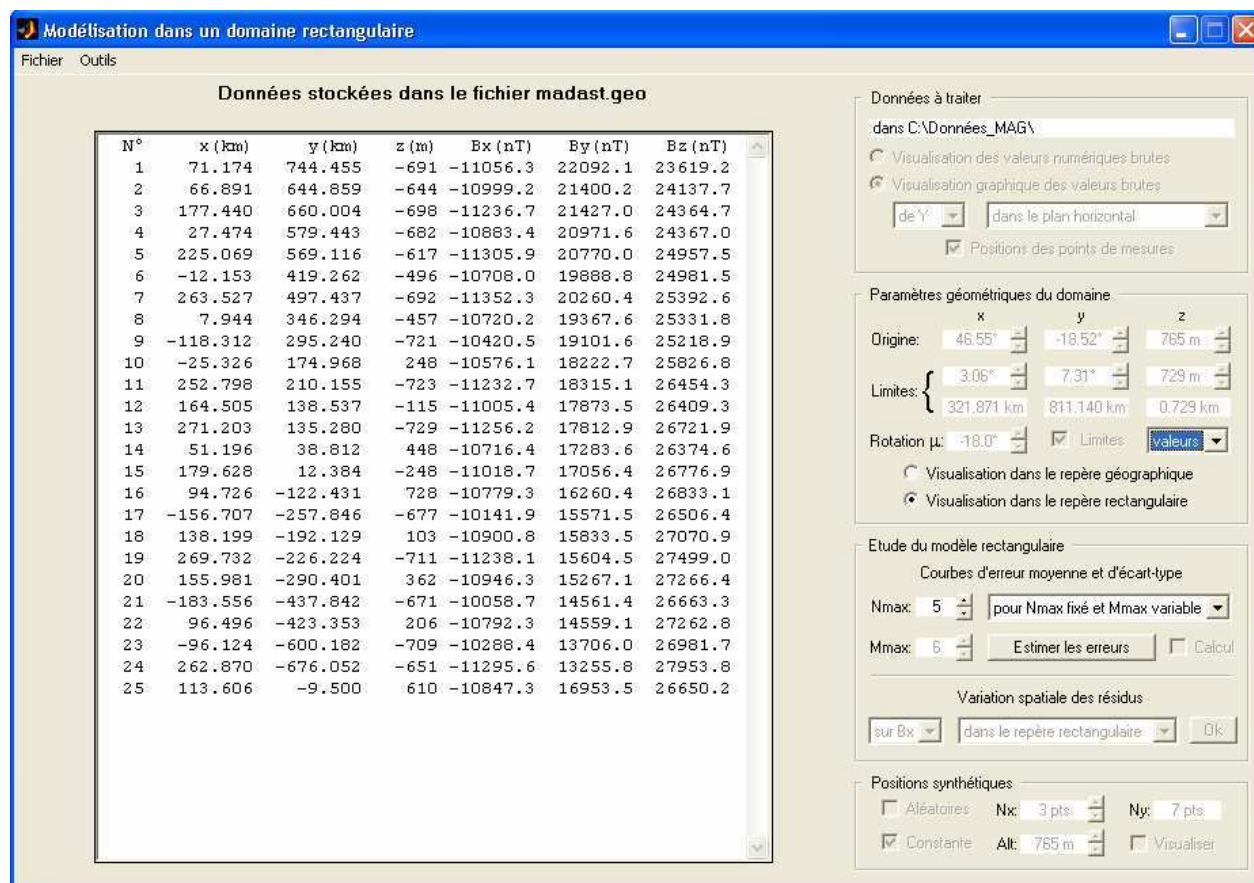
Modélisation dans un domaine rectangulaire

Fichier Outils

Données stockées dans le fichier madast.geo

| N° | x(km) | y(km) | z(m) | Bx(nT) | By(nT) | Bz(nT) |
|---|---|---|---|---|---|---|
| 1 | 71.174 | 744.455 | -691 | -11056.3 | 22092.1 | 23619.2 |
| 2 | 66.891 | 644.859 | -644 | -10999.2 | 21400.2 | 24137.7 |
| 3 | 177.440 | 660.004 | -698 | -11236.7 | 21427.0 | 24364.7 |
| 4 | 27.474 | 579.443 | -682 | -10883.4 | 20971.6 | 24367.0 |
| 5 | 225.069 | 569.116 | -617 | -11305.9 | 20770.0 | 24957.5 |
| 6 | -12.153 | 419.262 | -496 | -10708.0 | 19888.8 | 24981.5 |
| 7 | 263.527 | 497.437 | -692 | -11352.3 | 20260.4 | 25392.6 |
| 8 | 7.944 | 346.294 | -457 | -10720.2 | 19367.6 | 25331.8 |
| 9 | -118.312 | 295.240 | -721 | -10420.5 | 19101.6 | 25218.9 |
| 10 | -25.326 | 174.968 | 248 | -10576.1 | 18222.7 | 25826.8 |
| 11 | 252.798 | 210.155 | -723 | -11232.7 | 18315.1 | 26454.3 |
| 12 | 164.505 | 138.537 | -115 | -11005.4 | 17873.5 | 26409.3 |
| 13 | 271.203 | 135.280 | -729 | -11256.2 | 17812.9 | 26721.9 |
| 14 | 51.196 | 38.812 | 448 | -10716.4 | 17283.6 | 26374.6 |
| 15 | 179.628 | 12.384 | -248 | -11018.7 | 17056.4 | 26776.9 |
| 16 | 94.726 | -122.431 | 728 | -10779.3 | 16260.4 | 26833.1 |
| 17 | -156.707 | -257.846 | -677 | -10141.9 | 15571.5 | 26506.4 |
| 18 | 138.199 | -192.129 | 103 | -10900.8 | 15833.5 | 27070.9 |
| 19 | 269.732 | -226.224 | -711 | -11238.1 | 15604.5 | 27499.0 |
| 20 | 155.981 | -290.401 | 362 | -10946.3 | 15267.1 | 27266.4 |
| 21 | -183.556 | -437.842 | -671 | -10058.7 | 14561.4 | 26663.3 |
| 22 | 96.496 | -423.353 | 206 | -10792.3 | 14559.1 | 27262.8 |
| 23 | -96.124 | -600.182 | -709 | -10288.4 | 13706.0 | 26981.7 |
| 24 | 262.870 | -676.052 | -651 | -11295.6 | 13255.8 | 27953.8 |
| 25 | 113.606 | -9.500 | 610 | -10847.3 | 16953.5 | 26650.2 |

Données à traiter
dans C:\Données_MAG\
Visualisation des valeurs numériques brutes
Visualisation graphique des valeurs brutes
de Y dans le plan horizontal
Positions des points de mesures

Paramètres géométriques du domaine
x y z
Origine: 46.55° -18.52° 765 m
Limites: 3.06° 7.31° 729 m
321.871 km 811.140 km 0.729 km
Rotation µ: -18.0° Limites valeurs
Visualisation dans le repère géographique
Visualisation dans le repère rectangulaire

Etude du modèle rectangulaire
Courbes d'erreur moyenne et d'écart-type
Nmax: 5 pour Nmax fixé et Mmax variable
Mmax: 6 Estimer les erreurs Calcul

Variation spatiale des résidus
sur Bx dans le repère rectangulaire Ok

Positions synthétiques
Aléatoires Nx: 3 pts Ny: 7 pts
Constante Alt: 765 m Visualiser